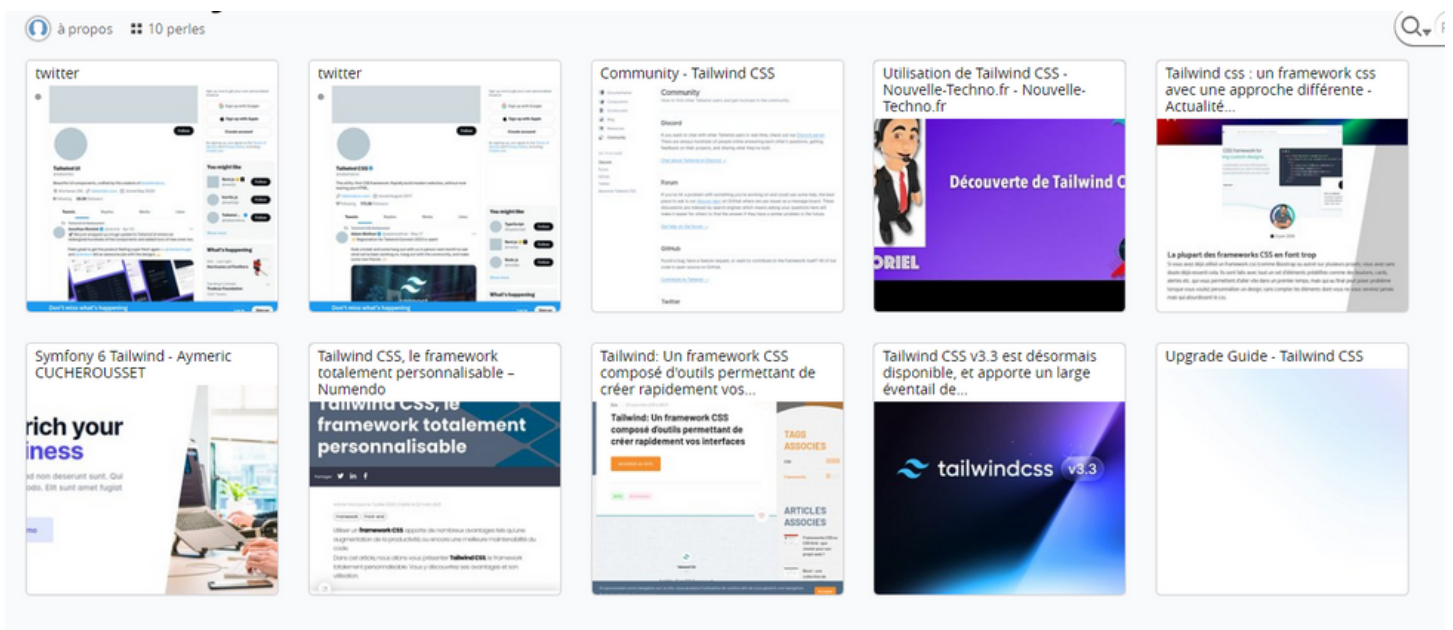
à propos 10 perles

twitter

Don't miss what's happening

twitter

Tailwind CSS

Don't miss what's happening

Community - Tailwind CSS

Community

Discord

Forum

GitHub

Twitter

Utilisation de Tailwind CSS - Nouvelle-Techno.fr - Nouvelle-Techno.fr

Découverte de Tailwind C

ORIEL

Tailwind css : un framework css avec une approche différente - Actualité...

La plupart des frameworks CSS en font trop

Symfony 6 Tailwind - Aymeric CUCHEROUSSET

rich your iness

Tailwind CSS, le framework totalement personnalisable – Numendo

Tailwind CSS, le framework totalement personnalisable

Tailwind: Un framework CSS composé d'outils permettant de créer rapidement vos...

Tailwind: Un framework CSS composé d'outils permettant de créer rapidement vos interfaces

TAGS ASSOCIÉS

ARTICLES ASSOCIÉS

Tailwind CSS v3.3 est désormais disponible, et apporte un large éventail de...

tailwindcss v3.3

Upgrade Guide - Tailwind CSS